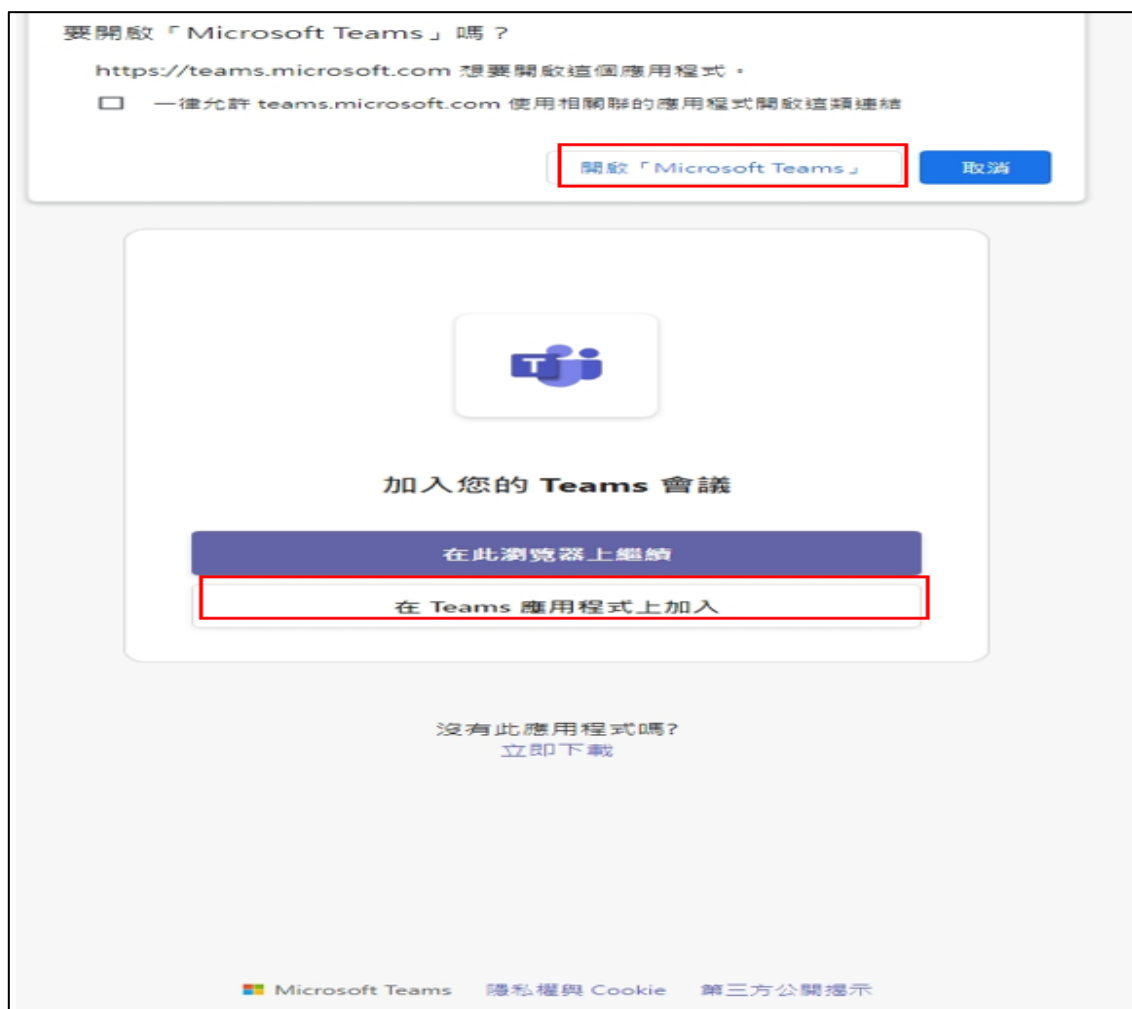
要開啟「Microsoft Teams」嗎？

https://teams.microsoft.com 想要開啟這個應用程式。

☐ 一律允許 teams.microsoft.com 使用相關聯的應用程式開啟這類連結

開啟「Microsoft Teams」

取消

加入您的 Teams 會議

在此瀏覽器上繼續

在 Teams 應用程式上加入

沒有此應用程式嗎?
立即下載

Microsoft Teams 隱私權與 Cookie 第三方公開揭示